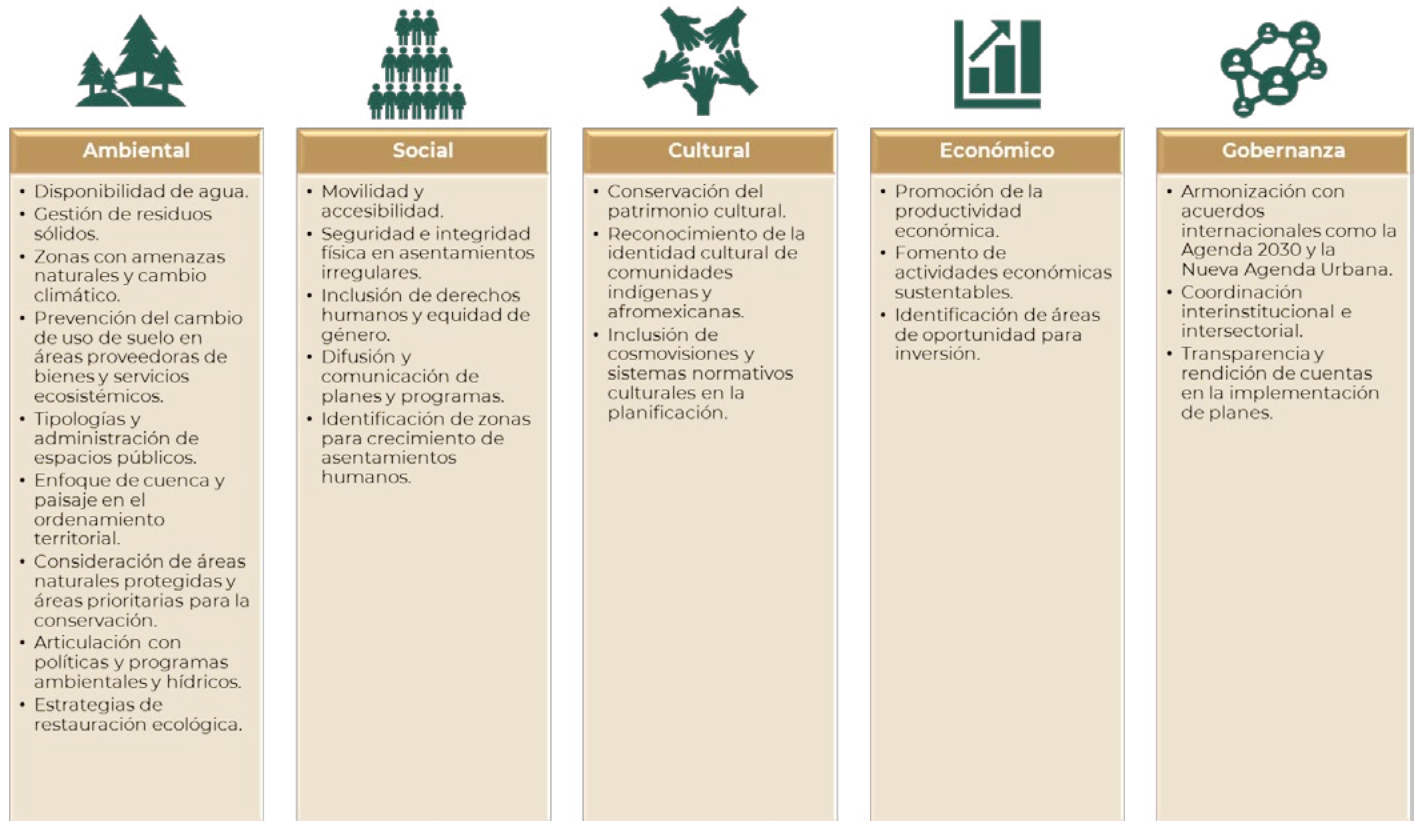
Ambiental

• Disponibilidad de agua.
• Gestión de residuos sólidos.
• Zonas con amenazas naturales y cambio climático.
• Prevención del cambio de uso de suelo en áreas proveedoras de bienes y servicios ecosistémicos.
• Tipologías y administración de espacios públicos.
• Enfoque de cuenca y paisaje en el ordenamiento territorial.
• Consideración de áreas naturales protegidas y áreas prioritarias para la conservación.
• Articulación con políticas y programas ambientales y hídricos.
• Estrategias de restauración ecológica.

Social

• Movilidad y accesibilidad.
• Seguridad e integridad física en asentamientos irregulares.
• Inclusión de derechos humanos y equidad de género.
• Difusión y comunicación de planes y programas.
• Identificación de zonas para crecimiento de asentamientos humanos.

Cultural

• Conservación del patrimonio cultural.
• Reconocimiento de la identidad cultural de comunidades indígenas y afromexicanas.
• Inclusión de cosmovisiones y sistemas normativos culturales en la planificación.

Económico

• Promoción de la productividad económica.
• Fomento de actividades económicas sustentables.
• Identificación de áreas de oportunidad para inversión.

Gobernanza

• Armonización con acuerdos internacionales como la Agenda 2030 y la Nueva Agenda Urbana.
• Coordinación interinstitucional e intersectorial.
• Transparencia y rendición de cuentas en la implementación de planes.